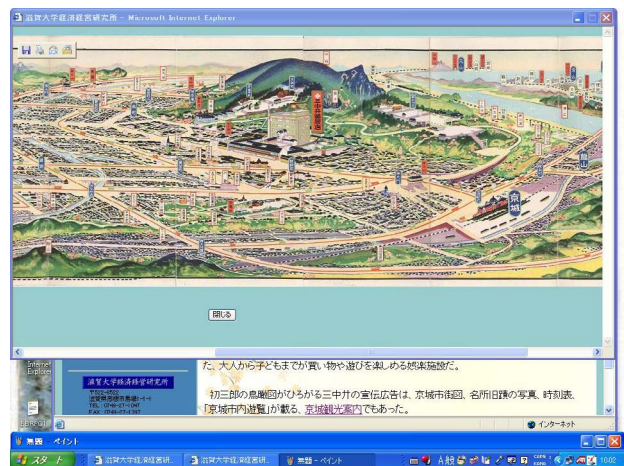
滋賀大学経済経営研究所 - Microsoft Internet Explorer

京城

閉じる

た。大人から子どもまでが買い物や遊びを楽しめる娯楽施設だ。

初三郎の鳥瞰図がひろがる三中井の宣伝広告は、京城市街図、名所旧蹟の写真、時刻表、「京城市内遊覧」が載る、京城観光案内でもあった。

滋賀大学経済経営研究所

インターネット

無題 - ペイント

スタート

滋賀大学経済経営研...

滋賀大学経済経営研...

無題 - ペイント

10:02